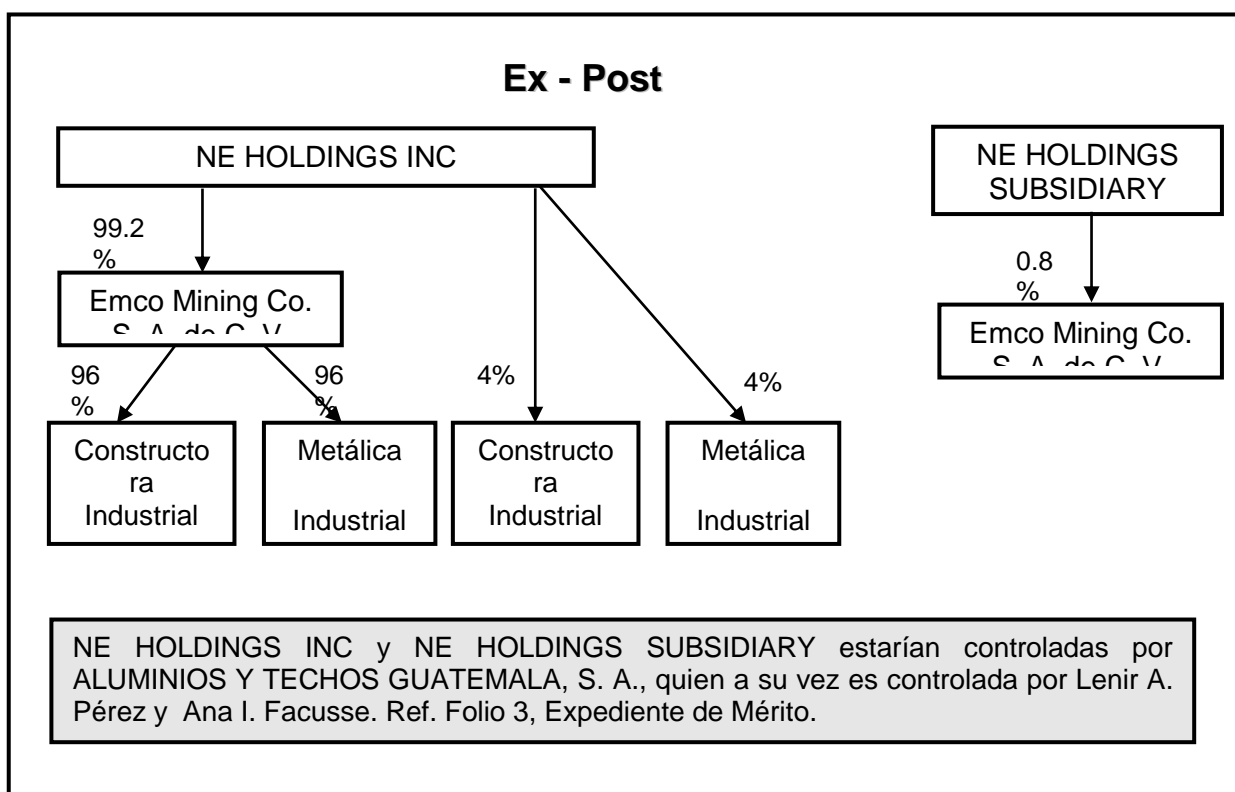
Ex - Post

NE HOLDINGS INC

NE HOLDINGS SUBSIDIARY

99.2 %

Emco Mining Co. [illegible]

0.8 %

Emco Mining Co. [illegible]

96 %

96 %

4%

4%

Constructora Industrial

Metálica Industrial

Constructora Industrial

Metálica Industrial

NE HOLDINGS INC y NE HOLDINGS SUBSIDIARY estarían controladas por ALUMINIOS Y TECHOS GUATEMALA, S. A., quien a su vez es controlada por Lenir A. Pérez y Ana I. Facusse. Ref. Folio 3, Expediente de Mérito.